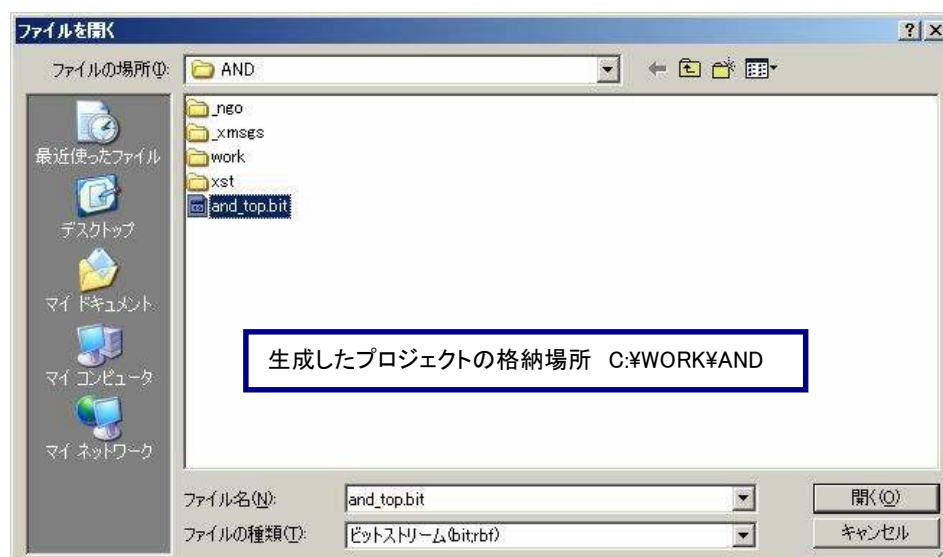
ファイルを開く

?

X

ファイルの場所(I): AND

最近使ったファイル

デスクトップ

マイ ドキュメント

マイ コンピュータ

マイ ネットワーク

_ngo
_xmsgs
work
xst
and_top.bit

生成したプロジェクトの格納場所 C:¥WORK¥AND

ファイル名(N): and_top.bit

ファイルの種類(T): ビットストリーム(bit;rbf)

開く(O)

キャンセル